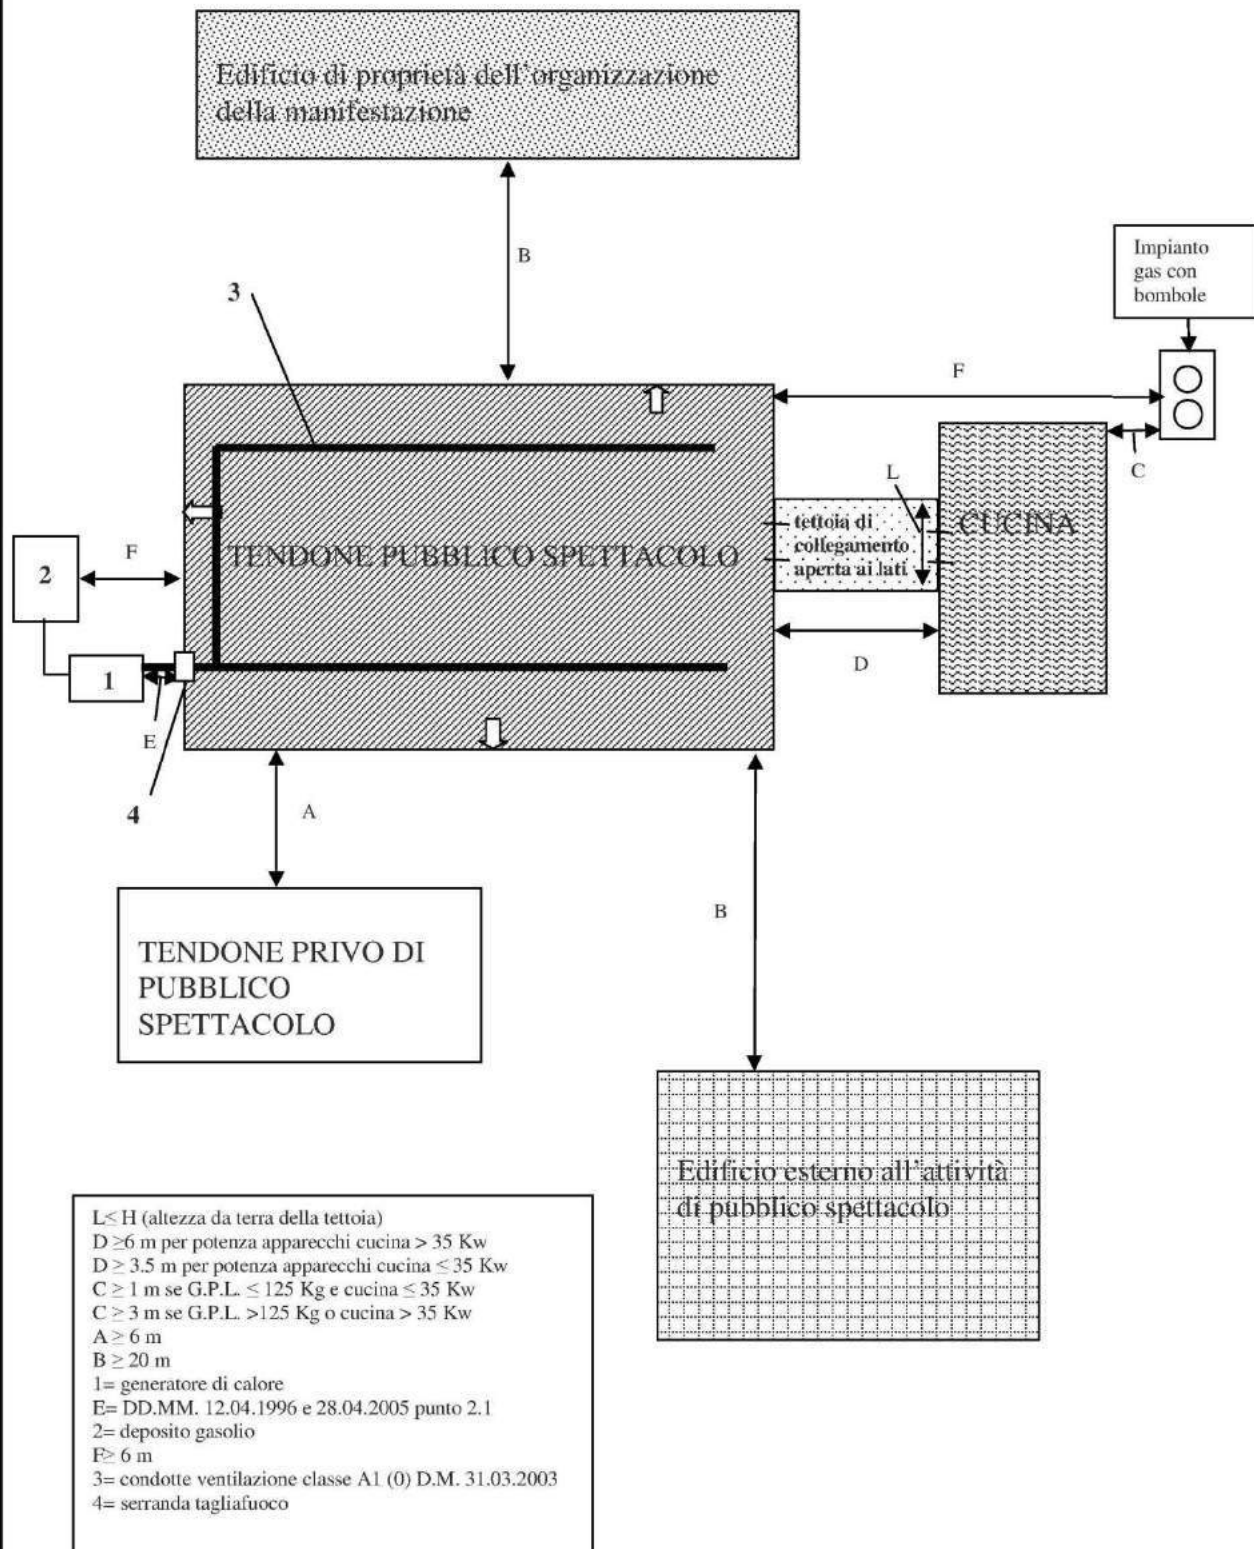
Edificio di proprietà dell'organizzazione della manifestazione

B

3

Impianto gas con bombole

F

C

L

tettoia di collegamento aperta ai lati

CUCINA

F

2

TENDONE PUBBLICO SPETTACOLO

1

E

D

4

A

TENDONE PRIVO DI PUBBLICO SPETTACOLO

B

Edificio esterno all'attività di pubblico spettacolo

L≤ H (altezza da terra della tettoia)
D $\geq$6 m per potenza apparecchi cucina > 35 Kw
D $\geq$ 3.5 m per potenza apparecchi cucina $\leq$ 35 Kw
C $\geq$ 1 m se G.P.L. $\leq$ 125 Kg e cucina $\leq$ 35 Kw
C $\geq$ 3 m se G.P.L. >125 Kg o cucina > 35 Kw
A $\geq$ 6 m
B $\geq$ 20 m
1= generatore di calore
E= DD.MM. 12.04.1996 e 28.04.2005 punto 2.1
2= deposito gasolio
F$\geq$ 6 m
3= condotte ventilazione classe A1 (0) D.M. 31.03.2003
4= serranda tagliafuoco